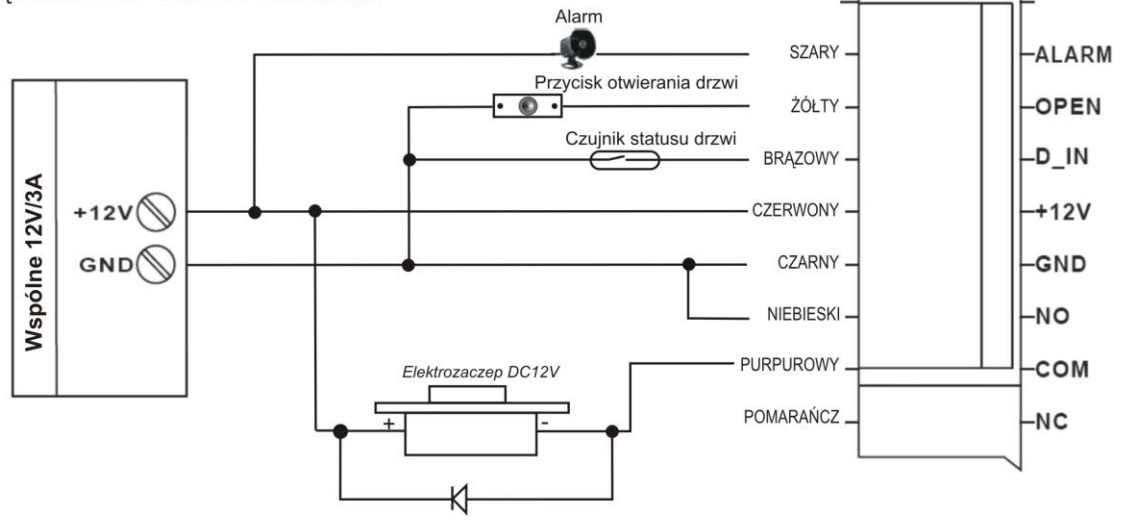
Alarm
Przycisk otwierania drzwi
Czujnik statusu drzwi
Wspólne 12V/3A
+12V
GND
SZARY
ŻÓŁTY
BRĄZOWY
CZERWONY
CZARNY
NIEBIESKI
PURPUROWY
POMARAŃCZ
ALARM
OPEN
D_IN
+12V
GND
NO
COM
NC
Elektrozaczep DC12V
+
-